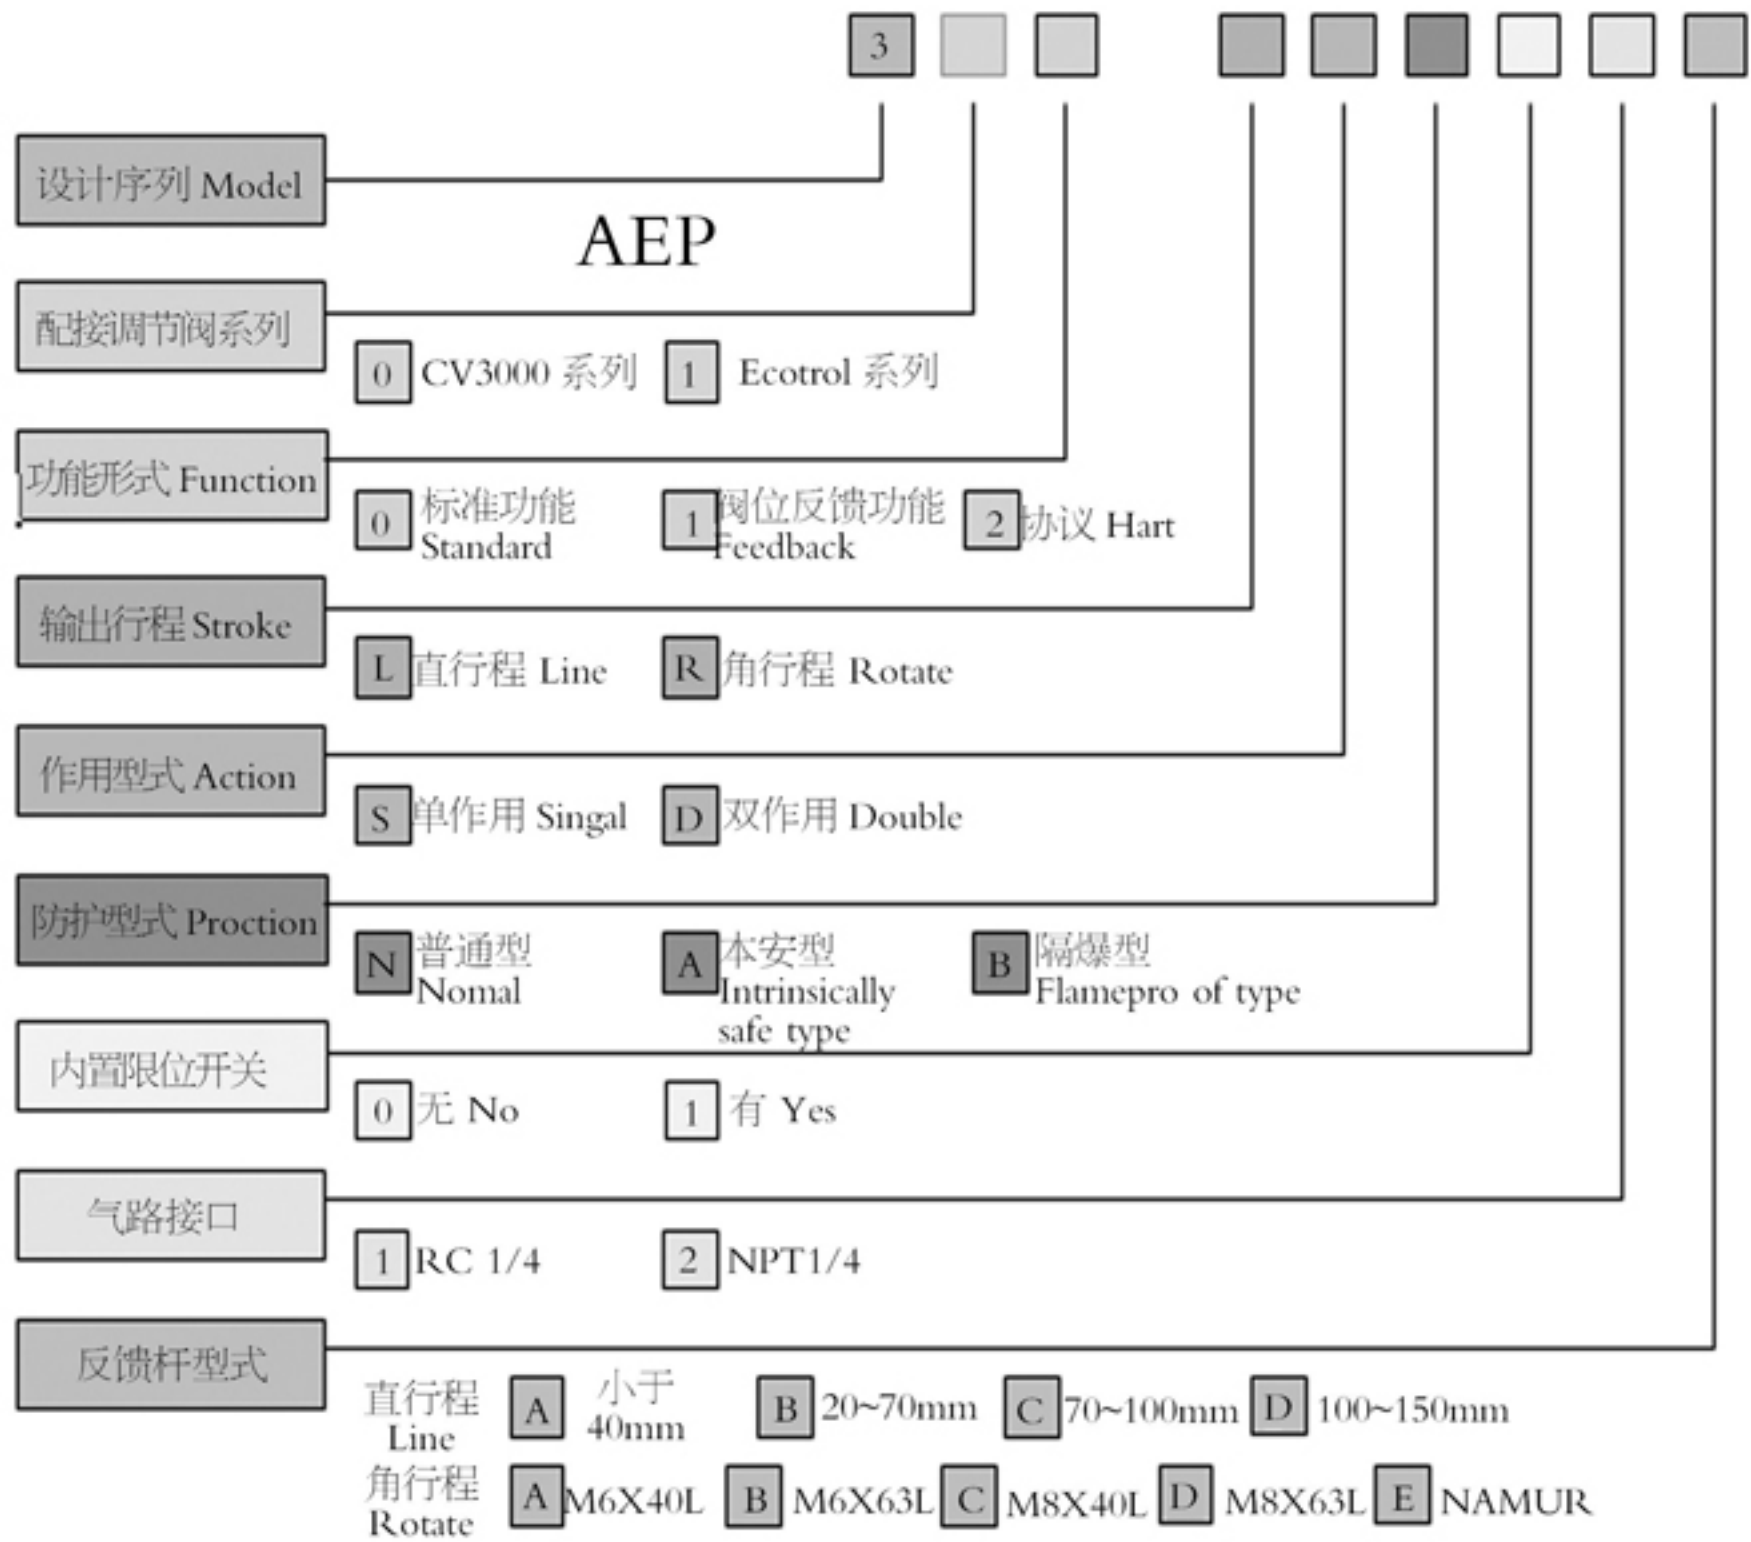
3

设计序列 Model

AEP

配接调节阀系列

0 CV3000 系列 1 Ecotrol 系列

功能形式 Function

0 标准功能 Standard 1 阀位反馈功能 Feedback 2 协议 Hart

输出行程 Stroke

L 直行程 Line R 角行程 Rotate

作用型式 Action

S 单作用 Singal D 双作用 Double

防护型式 Proction

N 普通型 Nomal A 本安型 Intrinsically safe type B 隔爆型 Flamepro of type

内置限位开关

0 无 No 1 有 Yes

气路接口

1 RC 1/4 2 NPT1/4

反馈杆型式

直行程 Line A 小于 40mm B 20~70mm C 70~100mm D 100~150mm

角行程 Rotate A M6X40L B M6X63L C M8X40L D M8X63L E NAMUR